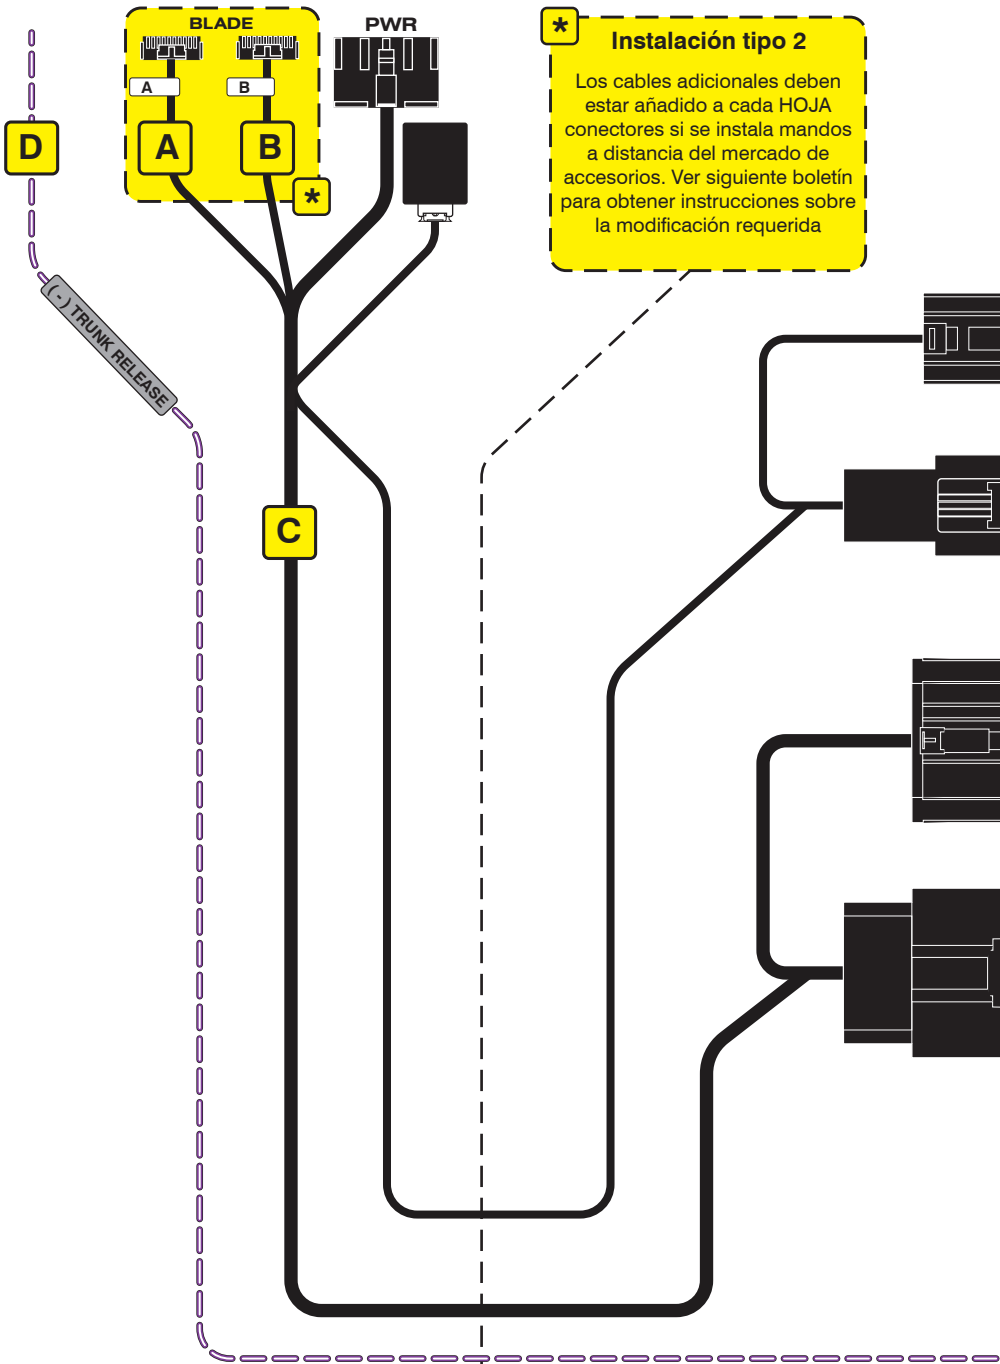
BLADE

A

B

A

B

*

PWR

D

(-) TRUNK RELEASE

C

*

Instalación tipo 2

Los cables adicionales deben estar añadido a cada HOJA conectores si se instala mandos a distancia del mercado de accesorios. Ver siguiente boletín para obtener instrucciones sobre la modificación requerida